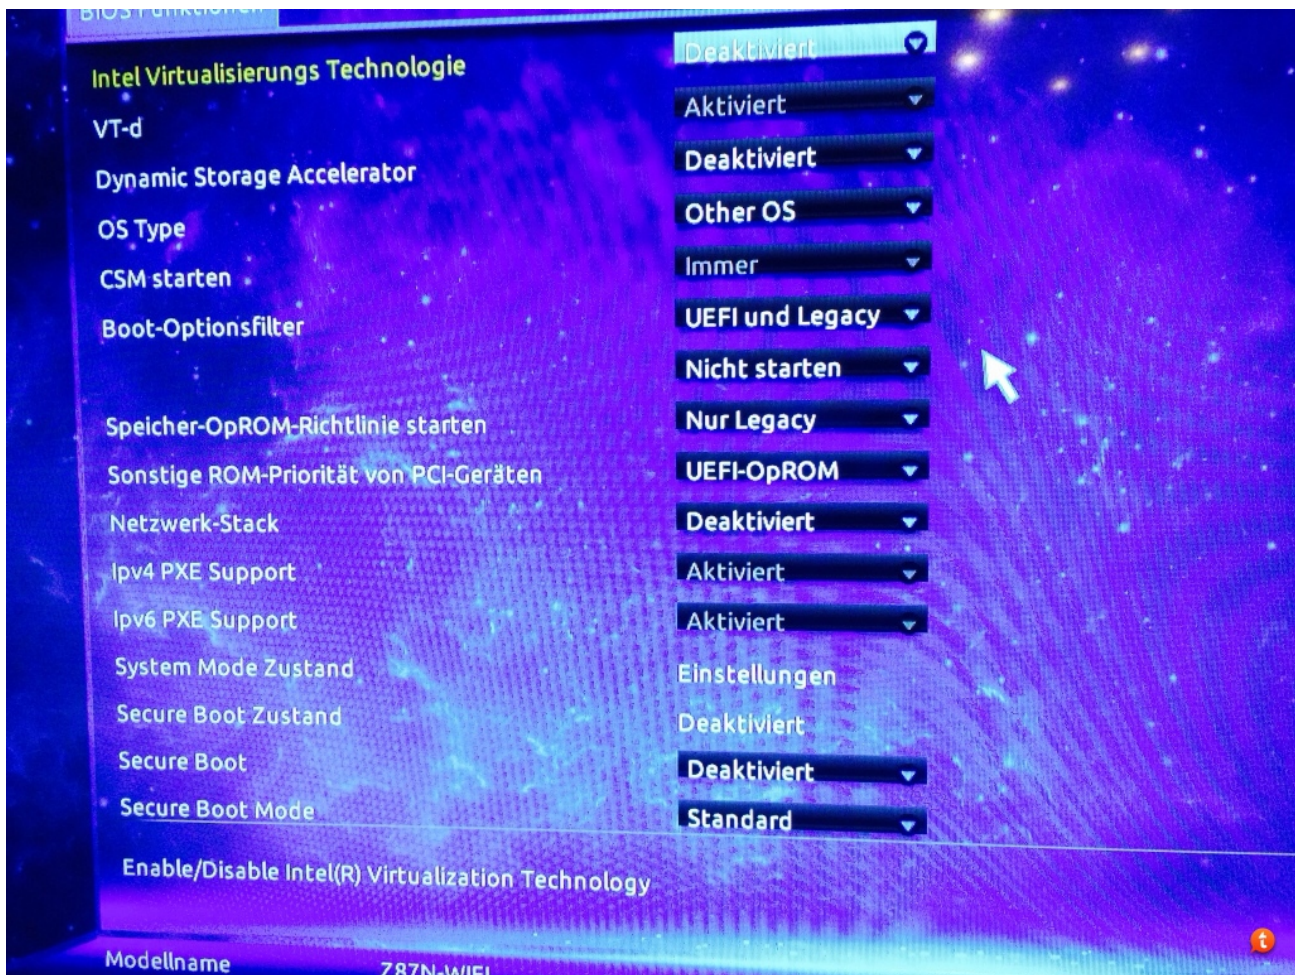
BIOS Funktionen

| | |
|---|---|
| Intel Virtualisierungs Technologie | Deaktiviert |
| VT-d | Aktiviert |
| Dynamic Storage Accelerator | Deaktiviert |
| OS Type | Other OS |
| CSM starten | Immer |
| Boot-Optionsfilter | UEFI und Legacy |
| | Nicht starten |
| Speicher-OpROM-Richtlinie starten | Nur Legacy |
| Sonstige ROM-Priorität von PCI-Geräten | UEFI-OpROM |
| Netzwerk-Stack | Deaktiviert |
| Ipv4 PXE Support | Aktiviert |
| Ipv6 PXE Support | Aktiviert |
| System Mode Zustand | Einstellungen |
| Secure Boot Zustand | Deaktiviert |
| Secure Boot | Deaktiviert |
| Secure Boot Mode | Standard |

Enable/Disable Intel(R) Virtualization Technology

Modellname Z87N-WIFI